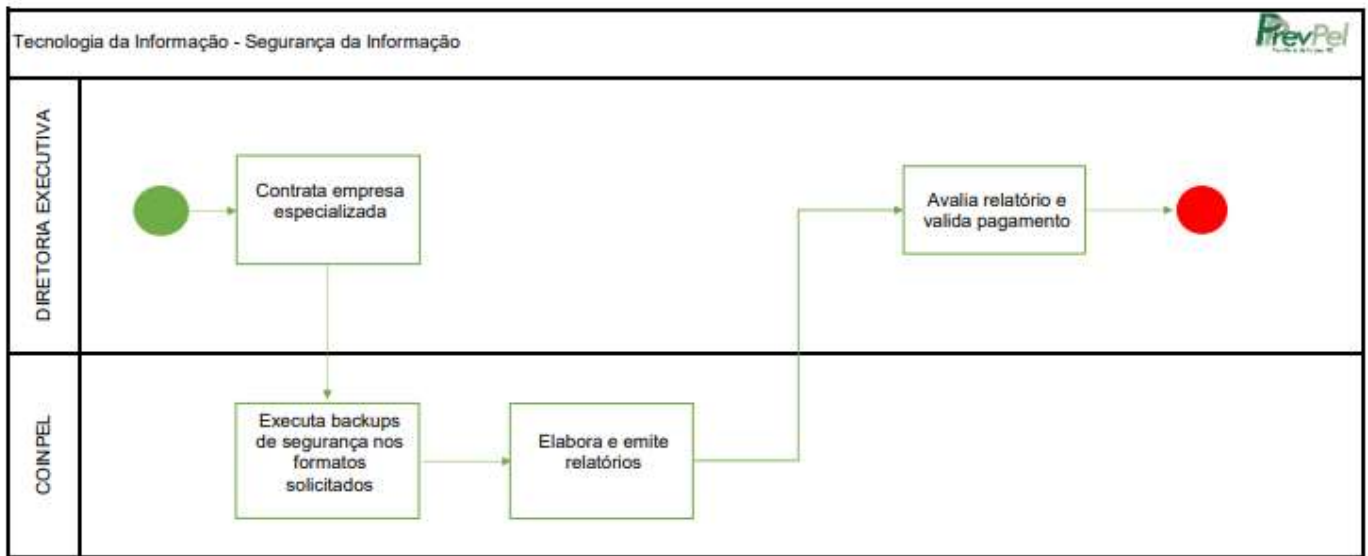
Tecnologia da Informação - Segurança da Informação

PrevPel

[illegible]

DIRETORIA EXECUTIVA

Contrata empresa especializada

Avalia relatório e valida pagamento

CONPEL

Executa backups de segurança nos formatos solicitados

Elabora e emite relatórios